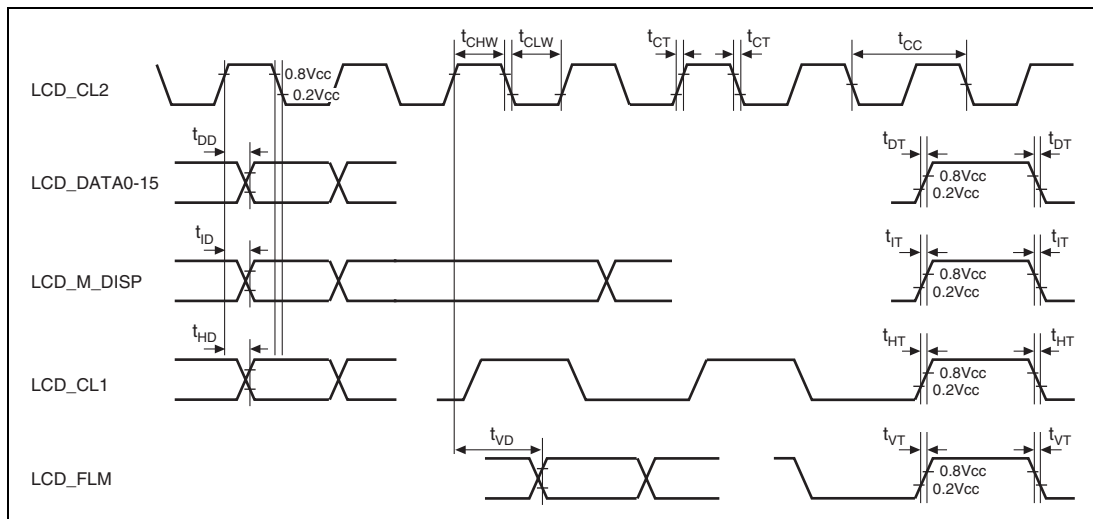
$t_{CHW}$ $t_{CLW}$ $t_{CT}$ $t_{CT}$ $t_{CC}$

LCD_CL2

0.8Vcc
0.2Vcc

$t_{DD}$

$t_{DT}$ $t_{DT}$

LCD_DATA0-15

0.8Vcc
0.2Vcc

$t_{ID}$

$t_{IT}$ $t_{IT}$

LCD_M_DISP

0.8Vcc
0.2Vcc

$t_{HD}$

$t_{HT}$ $t_{HT}$

LCD_CL1

0.8Vcc
0.2Vcc

$t_{VD}$

$t_{VT}$ $t_{VT}$

LCD_FLM

0.8Vcc
0.2Vcc